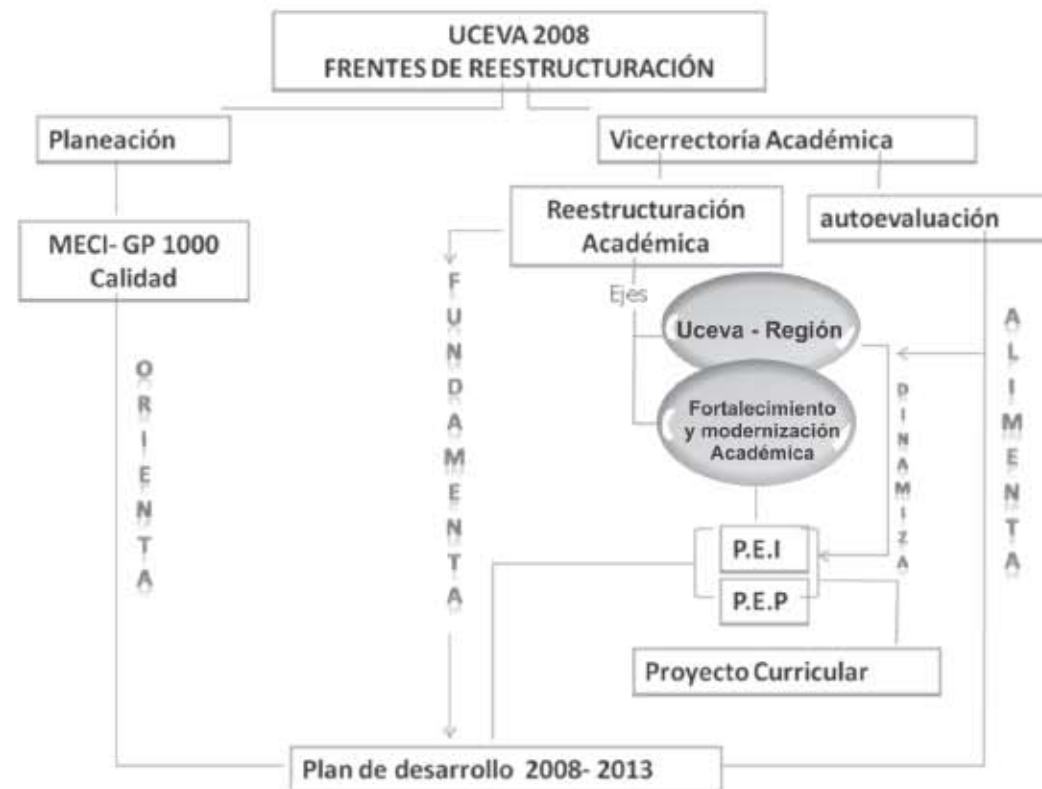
UCEVA 2008
FRENTES DE REESTRUCTURACIÓN

Planeación

Vicerrectoría Académica

MECI- GP 1000
Calidad

Reestructuración Académica

autoevaluación

Ejes

Uceva - Región

Fortalecimiento y modernización Académica

ORIENTA

FUNDAMENTA

DINAMIZA

ALIMENTA

P.E.I

P.E.P

Proyecto Curricular

Plan de desarrollo 2008- 2013